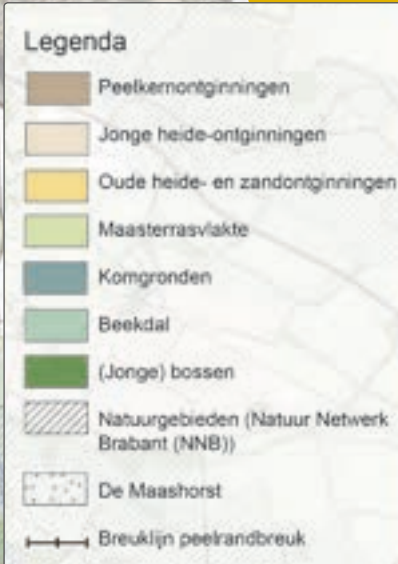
Legenda

Peelkernontginningen

Jonge heide-ontginningen

Oude heide- en zandontginningen

Maasterrasvlakte

Komgronden

Beekdal

(Jonge) bossen

Natuurgebieden (Natuur Netwerk Brabant (NNB))

De Maashorst

Breuklijn peelrandbreuk